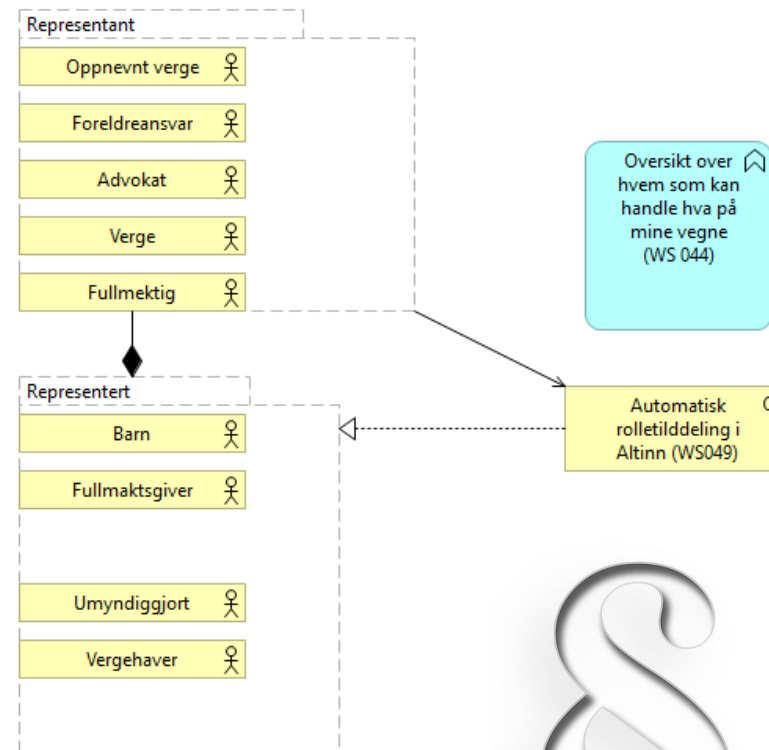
Representant

Oppnevnt verge

Foreldreansvar

Advokat

Verge

Fullmektig

Oversikt over hvem som kan handle hva på mine vegne (WS 044)

Representert

Barn

Fullmaktsgiver

Umyndiggjort

Vergehaver

Automatisk rolletilddeling i Altinn (WS049)

§